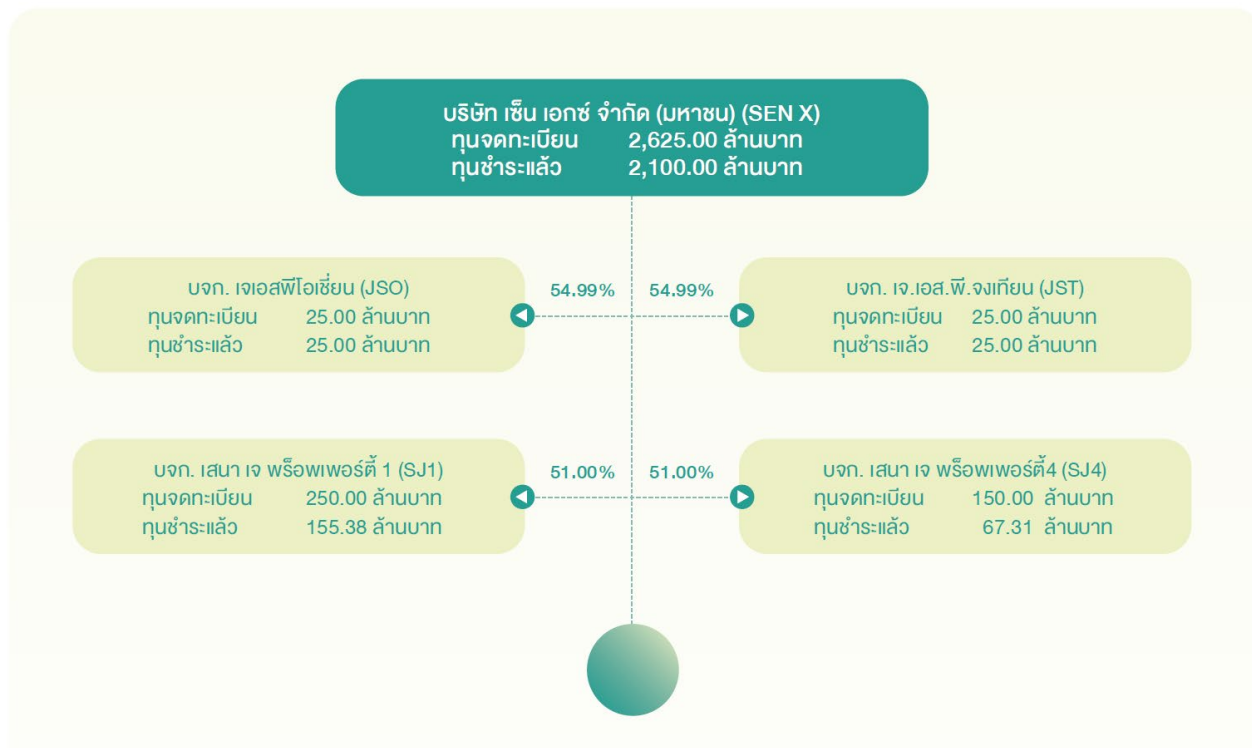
บริษัท เซ็น เอกซ์ จำกัด (มหาชน) (SEN X)
ทุนจดทะเบียน 2,625.00 ล้านบาท
ทุนชำระแล้ว 2,100.00 ล้านบาท

บจก. เจเอสพีโอเชี่ยน (JSO)
ทุนจดทะเบียน 25.00 ล้านบาท
ทุนชำระแล้ว 25.00 ล้านบาท

54.99%

54.99%

บจก. เจ.เอส.พี.จงเทียน (JST)
ทุนจดทะเบียน 25.00 ล้านบาท
ทุนชำระแล้ว 25.00 ล้านบาท

บจก. เสนา เจ พร็อพเพอร์ตี้ 1 (SJ1)
ทุนจดทะเบียน 250.00 ล้านบาท
ทุนชำระแล้ว 155.38 ล้านบาท

51.00%

51.00%

บจก. เสนา เจ พร็อพเพอร์ตี้4 (SJ4)
ทุนจดทะเบียน 150.00 ล้านบาท
ทุนชำระแล้ว 67.31 ล้านบาท